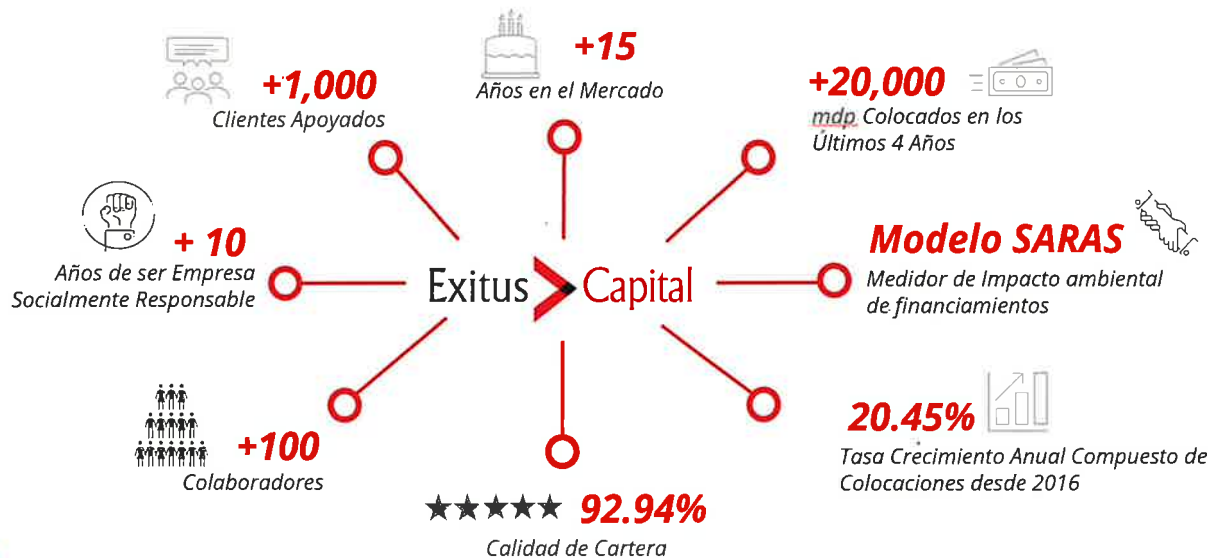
+15
Años en el Mercado

+1,000
Clientes Apoyados

+20,000
mdp Colocados en los Últimos 4 Años

+ 10
Años de ser Empresa Socialmente Responsable

Exitus Capital

Modelo SARAS
Medidor de Impacto ambiental de financiamientos

+100
Colaboradores

20.45%
Tasa Crecimiento Anual Compuesto de Colocaciones desde 2016

★★★★★ 92.94%
Calidad de Cartera